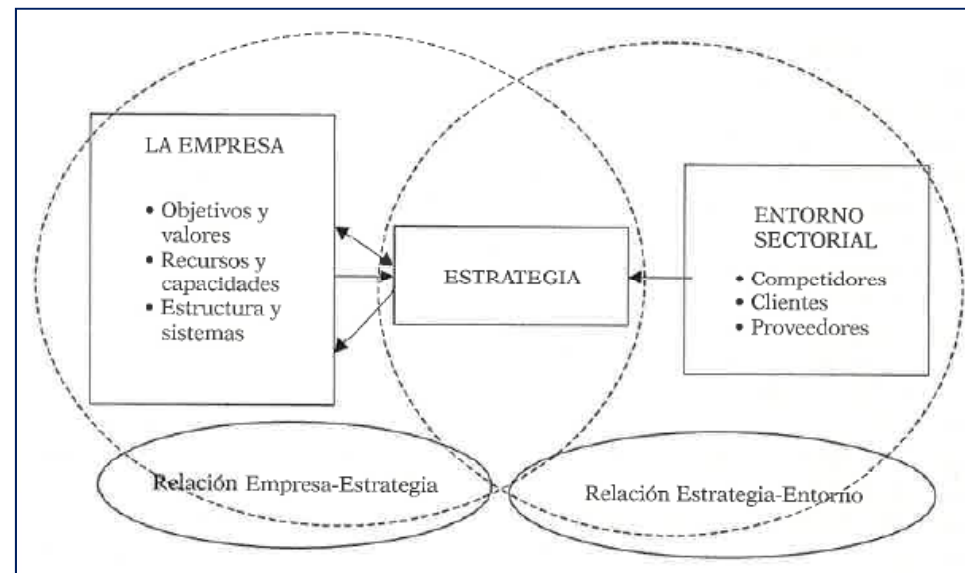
LA EMPRESA

• Objetivos y valores
• Recursos y capacidades
• Estructura y sistemas

ESTRATEGIA

ENTORNO SECTORIAL

• Competidores
• Clientes
• Proveedores

Relación Empresa-Estrategia

Relación Estrategia-Entorno